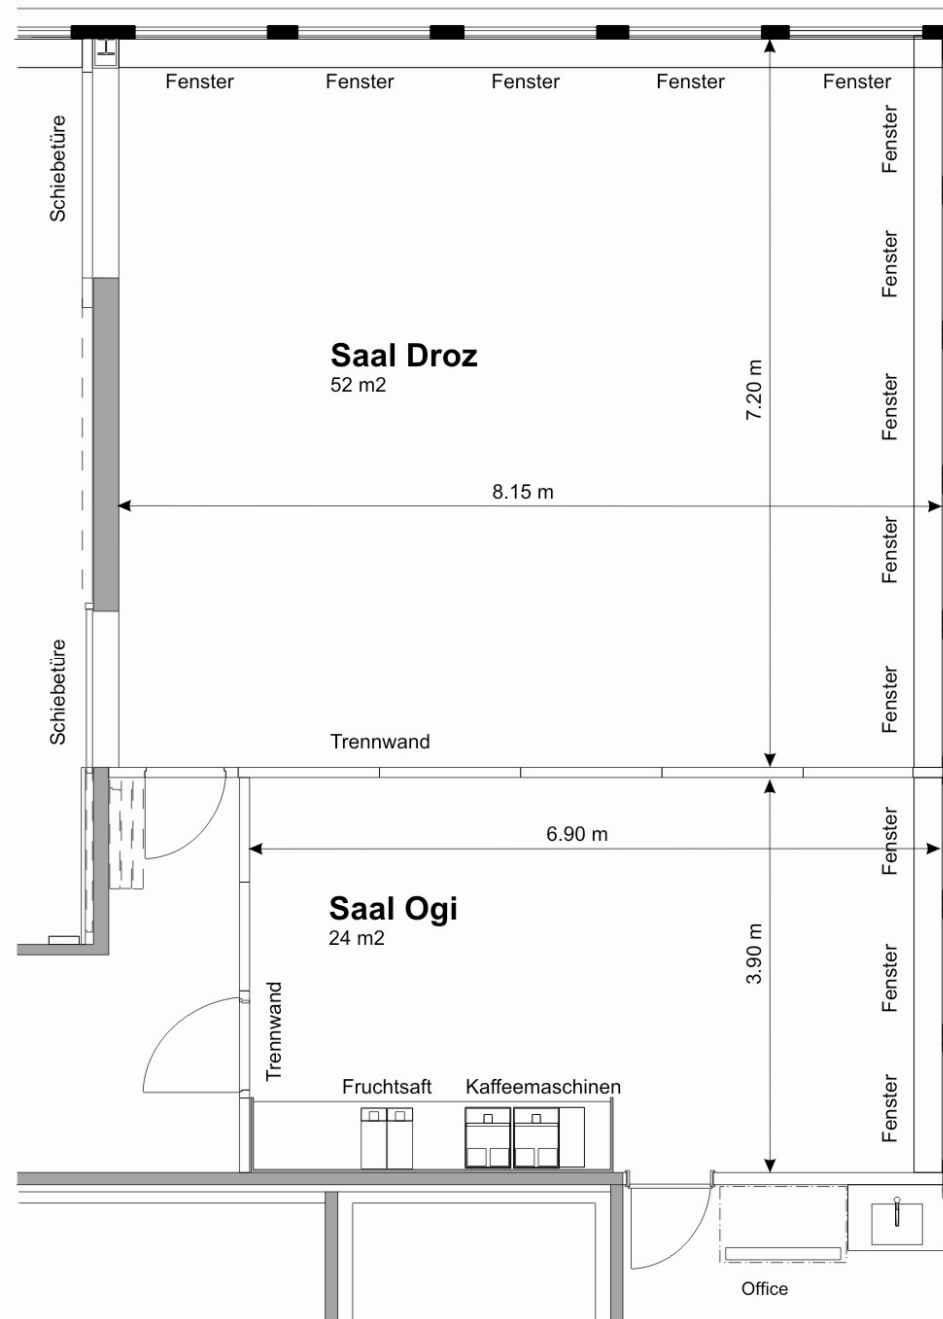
Fenster Fenster Fenster Fenster Fenster

Schiebetüre

Fenster

Fenster

Saal Droz
52 m2

7.20 m

Fenster

8.15 m

Fenster

Schiebetüre

Fenster

Trennwand

6.90 m

Fenster

Saal Ogi
24 m2

3.90 m

Fenster

Trennwand

Fruchtsaft Kaffeemaschinen

Fenster

Office